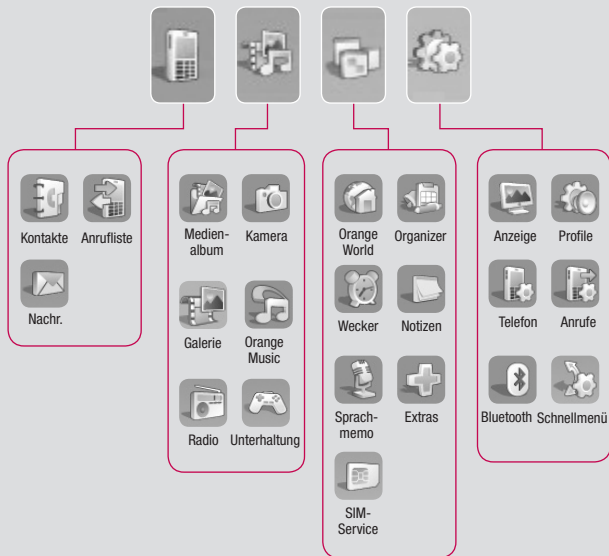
Kontakte Anrufliste

Nachr.

Medienalbum Kamera

Galerie Orange Music

Radio Unterhaltung

Orange World Organizer

Wecker Notizen

Sprachmemo Extras

SIM-Service

Anzeige Profile

Telefon Anrufe

Bluetooth Schnellmenü